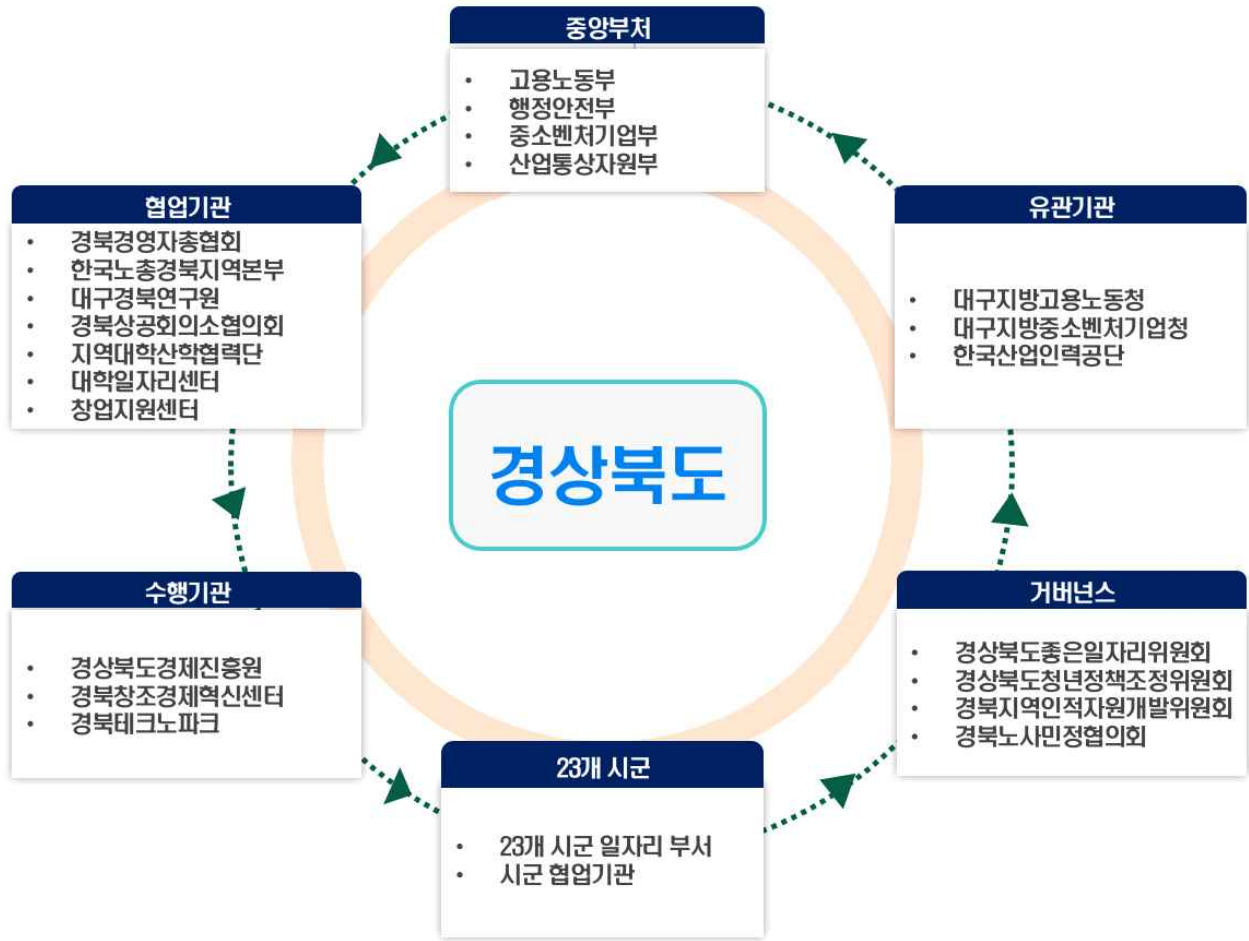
중앙부처

- 고용노동부
- 행정안전부
- 중소벤처기업부
- 산업통상자원부

협업기관

- 경북경영자총협회
- 한국노총경북지역본부
- 대구경북연구원
- 경북상공회의소협의회
- 지역대학산학협력단
- 대학일자리센터
- 창업지원센터

유관기관

- 대구지방고용노동청
- 대구지방중소벤처기업청
- 한국산업인력공단

경상북도

수행기관

- 경상북도경제진흥원
- 경북창조경제혁신센터
- 경북테크노파크

거버넌스

- 경상북도좋은일자리위원회
- 경상북도청년정책조정위원회
- 경북지역인적자원개발위원회
- 경북노사민정협의회

23개 시군

- 23개 시군 일자리 부서
- 시군 협업기관